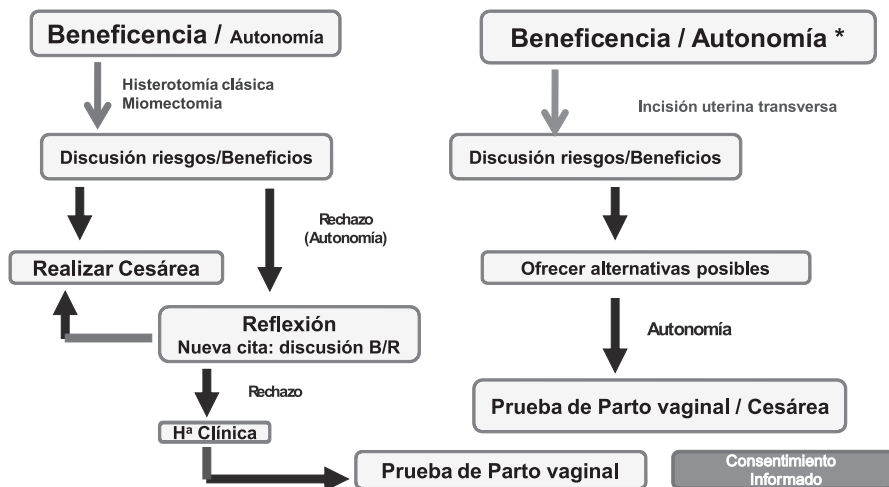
Beneficencia / Autonomía

Histerotomía clásica
Miomectomia

Discusión riesgos/Beneficios

Rechazo
(Autonomía)

Realizar Cesárea

Reflexión
Nueva cita: discusión B/R

Rechazo

Hª Clínica

Prueba de Parto vaginal

Beneficencia / Autonomía *

Incisión uterina transversa

Discusión riesgos/Beneficios

Ofrecer alternativas posibles

Autonomía

Prueba de Parto vaginal / Cesárea

Consentimiento
Informado